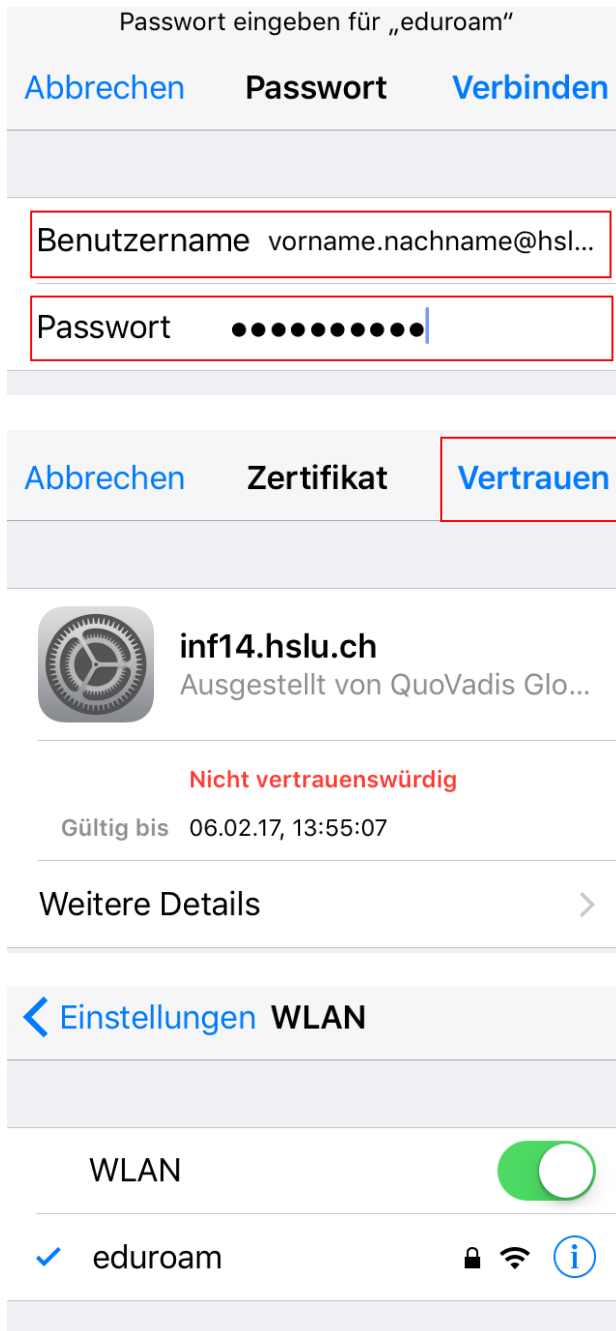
Passwort eingeben für „eduroam“

Abbrechen Passwort Verbinden

Benutzername vorname.nachname@hsl...

Passwort ●●●●●●●●●●

Abbrechen Zertifikat Vertrauen

inf14.hslu.ch
Ausgestellt von QuoVadis Glo...

Nicht vertrauenswürdig

Gültig bis 06.02.17, 13:55:07

Weitere Details

Einstellungen WLAN

WLAN

eduroam